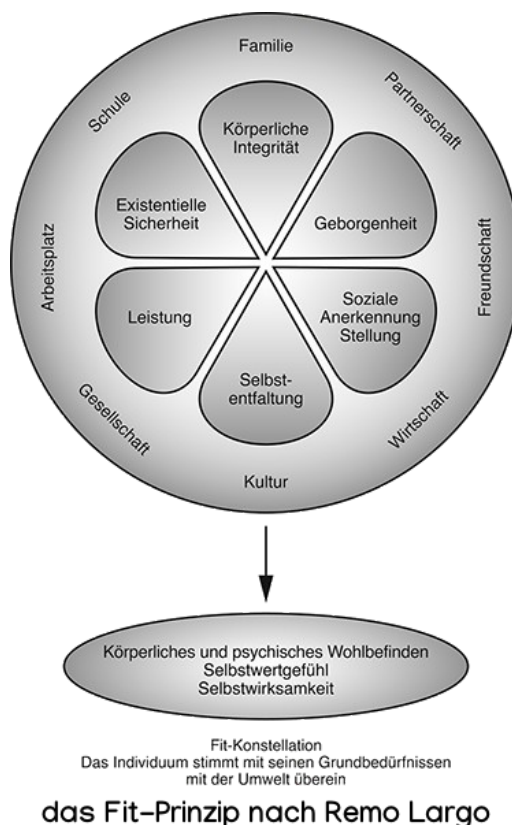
Familie

Partnerschaft

Freundschaft

Wirtschaft

Kultur

Gesellschaft

Arbeitsplatz

Schule

Körperliche Integrität

Geborgenheit

Soziale Anerkennung Stellung

Selbstentfaltung

Leistung

Existentielle Sicherheit

Körperliches und psychisches Wohlbefinden
Selbstwertgefühl
Selbstwirksamkeit

Fit-Konstellation
Das Individuum stimmt mit seinen Grundbedürfnissen mit der Umwelt überein

das Fit-Prinzip nach Remo Largo